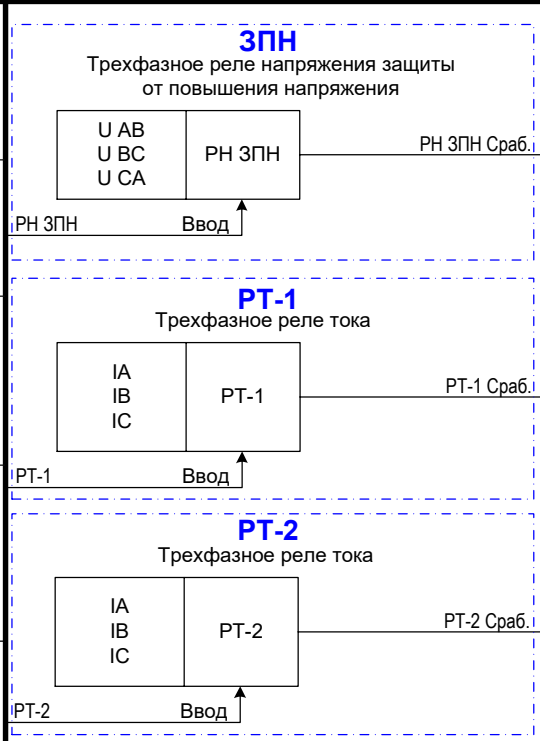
ЗПН
Трехфазное реле напряжения защиты от повышения напряжения

U AB
U BC
U CA

РН ЗПН

РН ЗПН Сраб.

РН ЗПН

Ввод

РТ-1
Трехфазное реле тока

IA
IB
IC

РТ-1

РТ-1 Сраб.

РТ-1

Ввод

РТ-2
Трехфазное реле тока

IA
IB
IC

РТ-2

РТ-2 Сраб.

РТ-2

Ввод